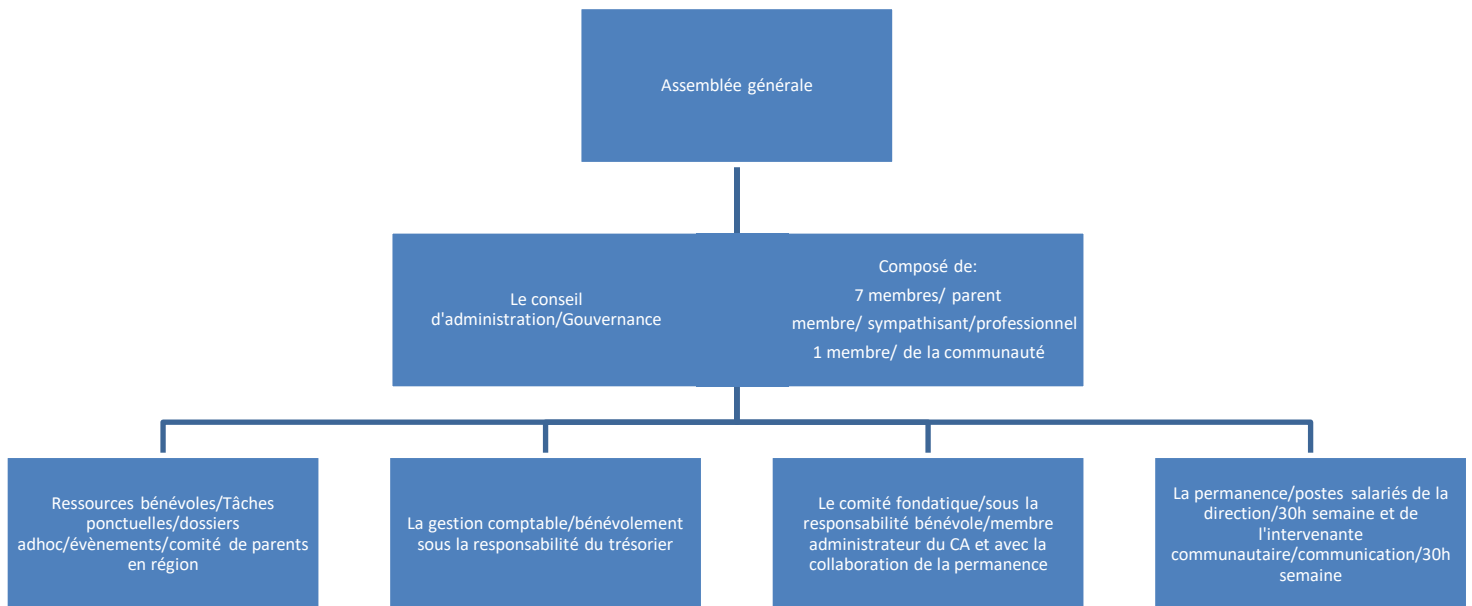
Assemblée générale

Le conseil d'administration/Gouvernance

Composé de:
7 membres/ parent
membre/ sympathisant/professionnel
1 membre/ de la communauté

Ressources bénévoles/Tâches ponctuelles/dossiers adhoc/évènements/comité de parents en région

La gestion comptable/bénévolement sous la responsabilité du trésorier

Le comité fondatique/sous la responsabilité bénévole/membre administrateur du CA et avec la collaboration de la permanence

La permanence/postes salariés de la direction/30h semaine et de l'intervenante communautaire/communication/30h semaine